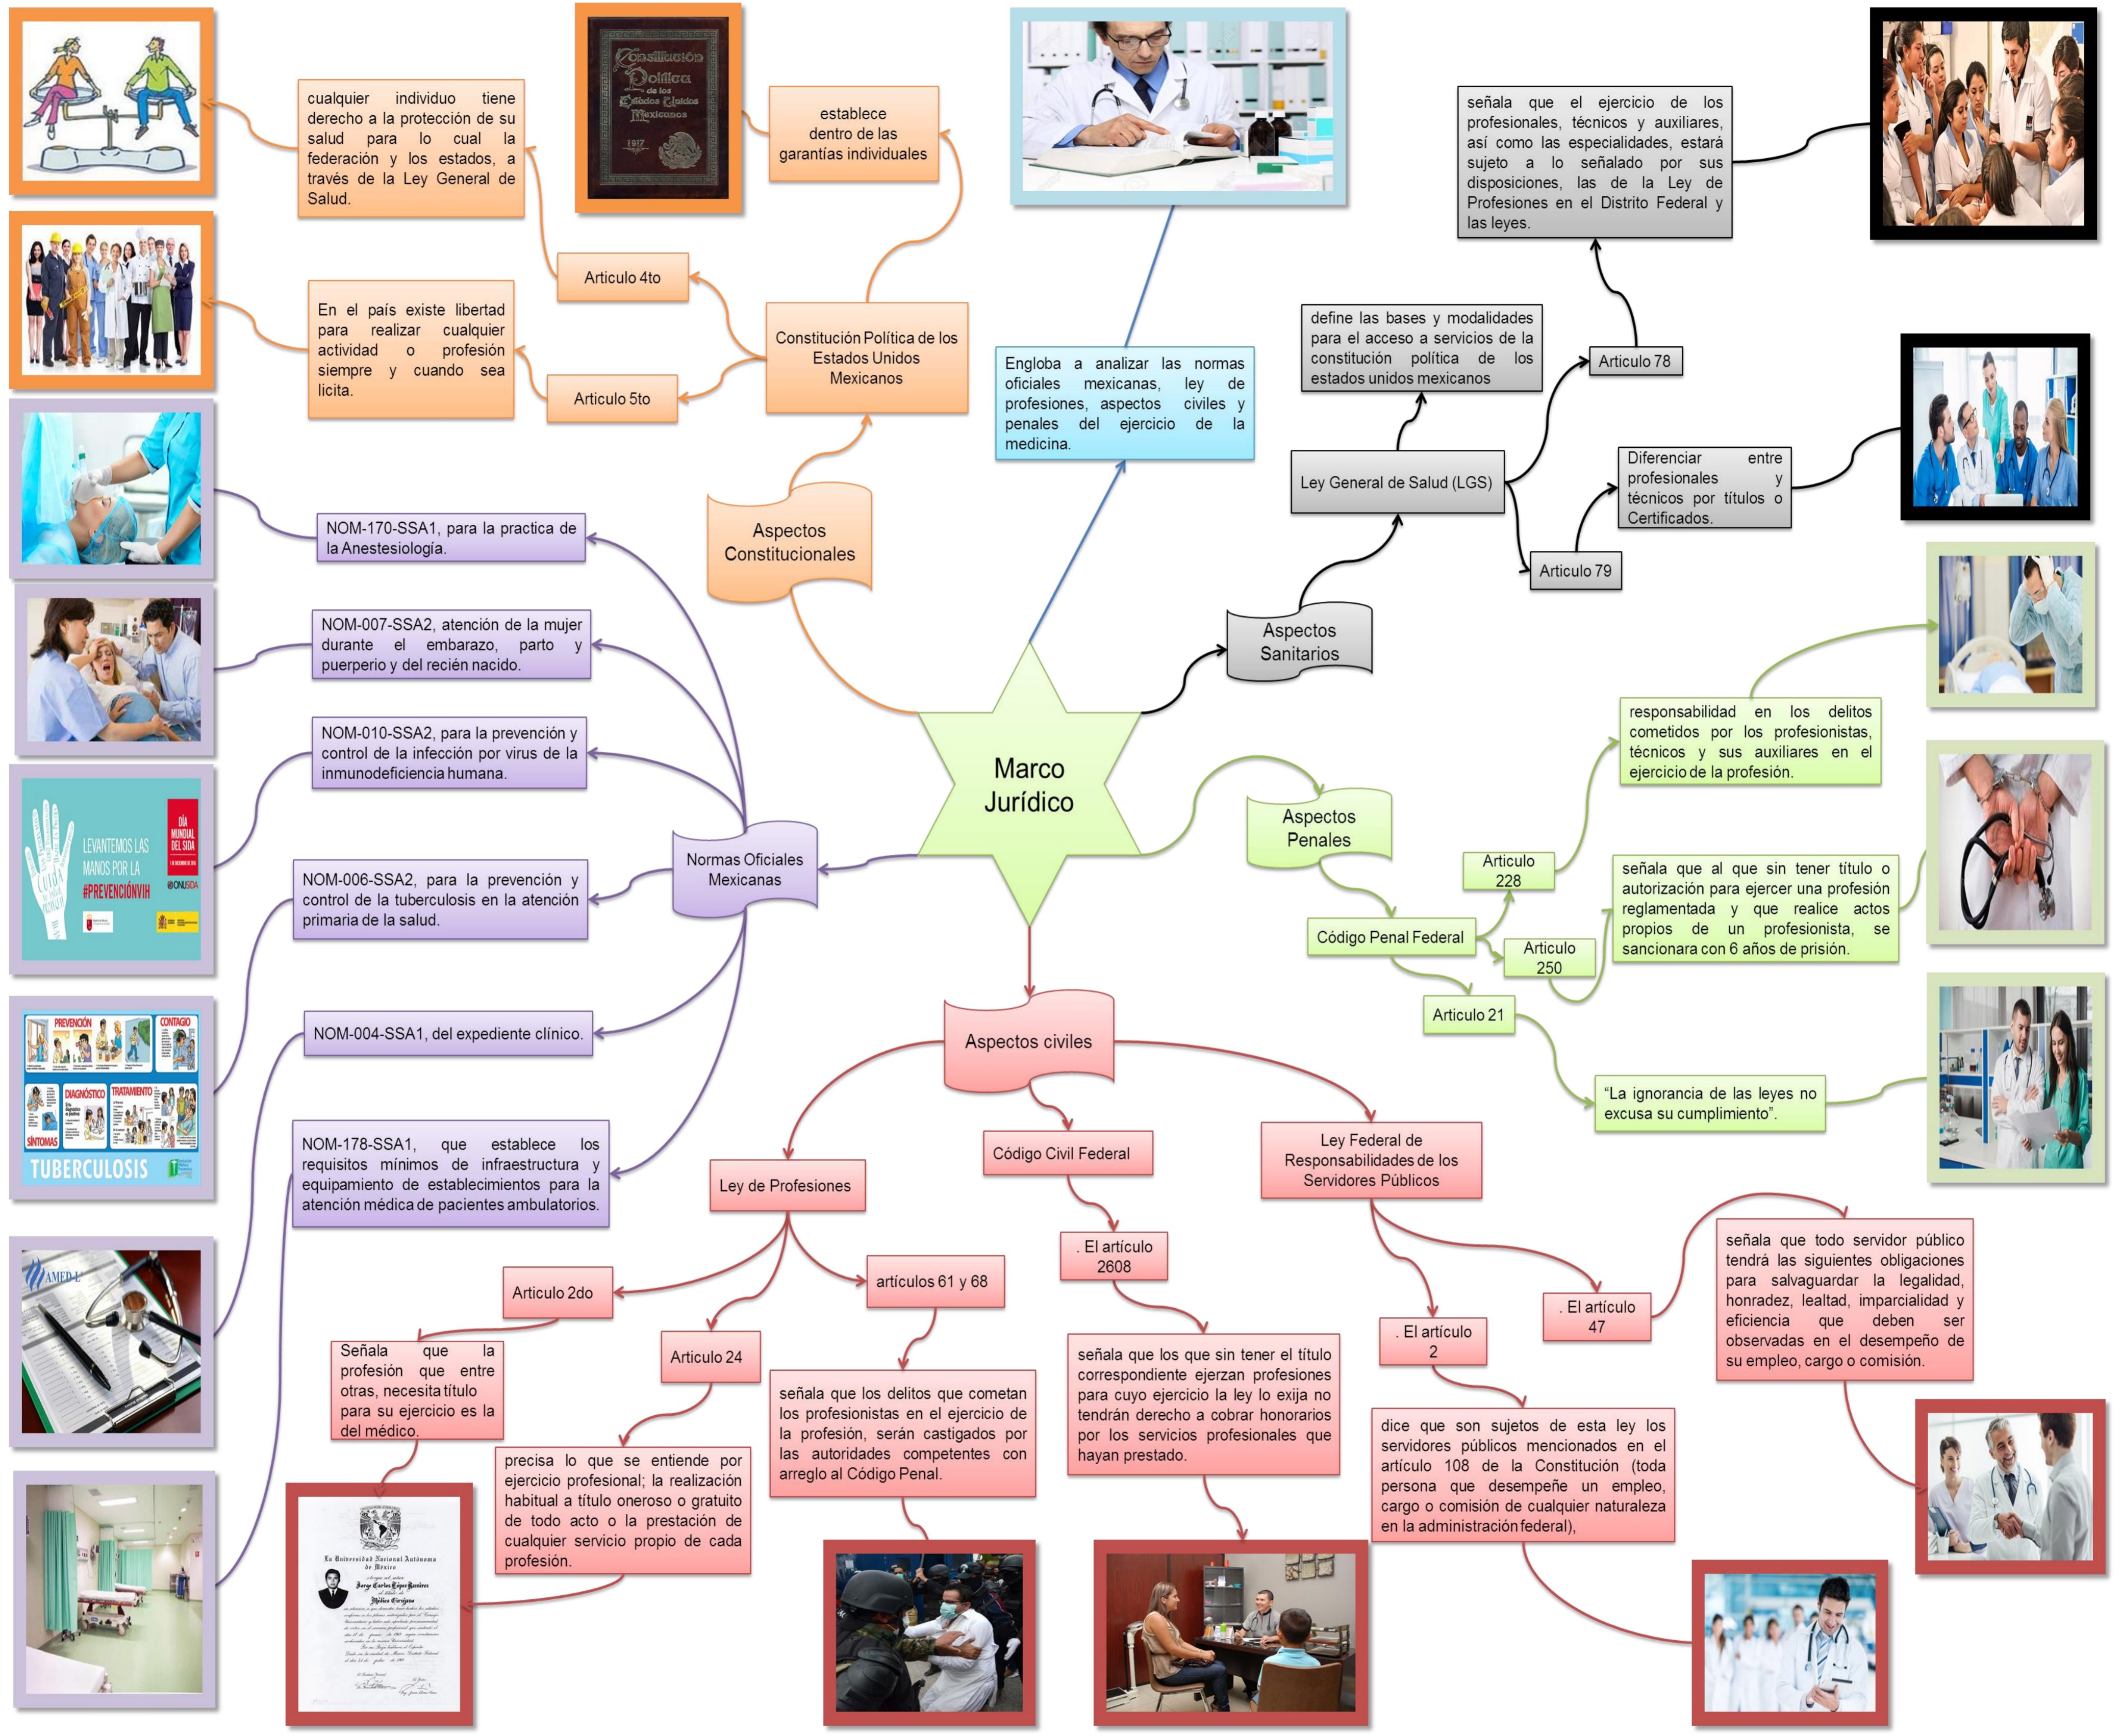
Marco Jurídico

Aspectos Constitucionales

Constitución Política de los Estados Unidos Mexicanos

establece dentro de las garantías individuales

Articulo 4to

cualquier individuo tiene derecho a la protección de su salud para lo cual la federación y los estados, a través de la Ley General de Salud.

Articulo 5to

En el país existe libertad para realizar cualquier actividad o profesión siempre y cuando sea licita.

Constitución Política de los Estados Unidos Mexicanos 1917

Engloba a analizar las normas oficiales mexicanas, ley de profesiones, aspectos civiles y penales del ejercicio de la medicina.

Aspectos Sanitarios

Ley General de Salud (LGS)

define las bases y modalidades para el acceso a servicios de la constitución política de los estados unidos mexicanos

Articulo 78

señala que el ejercicio de los profesionales, técnicos y auxiliares, así como las especialidades, estará sujeto a lo señalado por sus disposiciones, las de la Ley de Profesiones en el Distrito Federal y las leyes.

Articulo 79

Diferenciar entre profesionales y técnicos por títulos o Certificados.

Aspectos Penales

Código Penal Federal

Articulo 228

responsabilidad en los delitos cometidos por los profesionistas, técnicos y sus auxiliares en el ejercicio de la profesión.

Articulo 250

señala que al que sin tener título o autorización para ejercer una profesión reglamentada y que realice actos propios de un profesionista, se sancionara con 6 años de prisión.

Articulo 21

"La ignorancia de las leyes no excusa su cumplimiento".

Normas Oficiales Mexicanas

NOM-170-SSA1, para la practica de la Anestesiología.

NOM-007-SSA2, atención de la mujer durante el embarazo, parto y puerperio y del recién nacido.

NOM-010-SSA2, para la prevención y control de la infección por virus de la inmunodeficiencia humana.

NOM-006-SSA2, para la prevención y control de la tuberculosis en la atención primaria de la salud.

NOM-004-SSA1, del expediente clínico.

NOM-178-SSA1, que establece los requisitos mínimos de infraestructura y equipamiento de establecimientos para la atención médica de pacientes ambulatorios.

LEVANTEMOS LAS MANOS POR LA #PREVENCIÓNVIH

DÍA MUNDIAL DEL SIDA

PREVENCIÓN CONTAGIO DIAGNÓSTICO TRATAMIENTO SÍNTOMAS TUBERCULOSIS

Aspectos civiles

Ley de Profesiones

Articulo 2do

Señala que la profesión que entre otras, necesita título para su ejercicio es la del médico.

Articulo 24

precisa lo que se entiende por ejercicio profesional; la realización habitual a título oneroso o gratuito de todo acto o la prestación de cualquier servicio propio de cada profesión.

artículos 61 y 68

señala que los delitos que cometan los profesionistas en el ejercicio de la profesión, serán castigados por las autoridades competentes con arreglo al Código Penal.

Código Civil Federal

. El artículo 2608

señala que los que sin tener el título correspondiente ejerzan profesiones para cuyo ejercicio la ley lo exija no tendrán derecho a cobrar honorarios por los servicios profesionales que hayan prestado.

Ley Federal de Responsabilidades de los Servidores Públicos

. El artículo 2

dice que son sujetos de esta ley los servidores públicos mencionados en el artículo 108 de la Constitución (toda persona que desempeñe un empleo, cargo o comisión de cualquier naturaleza en la administración federal),

. El artículo 47

señala que todo servidor público tendrá las siguientes obligaciones para salvaguardar la legalidad, honradez, lealtad, imparcialidad y eficiencia que deben ser observadas en el desempeño de su empleo, cargo o comisión.

La Universidad Nacional Autónoma de México
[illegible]
Médico Cirujano
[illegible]